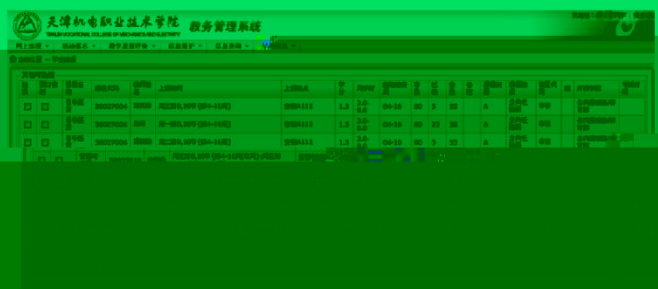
天津机电职业技术学院 教务管理系统

TIANJIN VOCATIONAL COLLEGE OF MECHANICS AND ELECTRICITY

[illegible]

| | | | | | | | | | | | | | | | | | | |
|---|---|---|---|---|---|---|---|---|---|---|---|---|---|---|---|---|---|---|
| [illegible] | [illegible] | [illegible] | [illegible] | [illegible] | 周三第5,6节{第4-16周} | 实训611 | 1.5 | 3.0-0.0 | 04-16 | 80 | 5 | 55 | | A | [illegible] | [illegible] | | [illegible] |
| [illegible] | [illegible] | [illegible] | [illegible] | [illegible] | 周一第5,6节{第4-16周} | 实训611 | 1.5 | 3.0-0.0 | 04-16 | 80 | 22 | 38 | | A | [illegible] | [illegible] | | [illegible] |
| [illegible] | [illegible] | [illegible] | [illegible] | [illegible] | 周三第5,6节{第4-16周} | 实训611 | 1.5 | 3.0-0.0 | 04-16 | 80 | 5 | 55 | | A | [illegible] | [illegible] | | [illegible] |